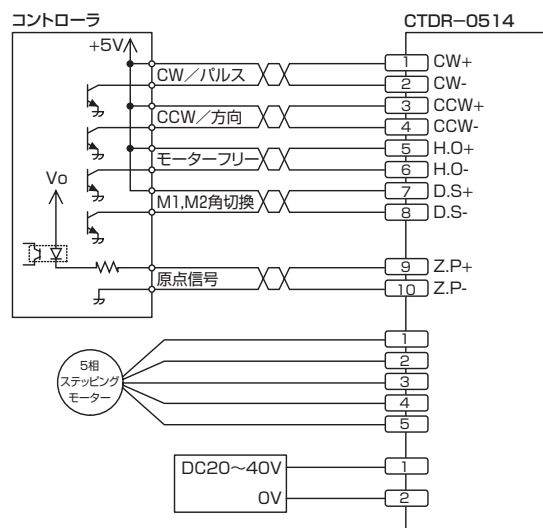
コントローラ

CTDR−0514

+5V

CW／パルス

CCW／方向

モーターフリー

M1,M2角切換

原点信号

Vo

1 CW+
2 CW-
3 CCW+
4 CCW-
5 H.O+
6 H.O-
7 D.S+
8 D.S-
9 Z.P+
10 Z.P-

5相
ステッピング
モーター

1
2
3
4
5

DC20～40V

0V

1
2